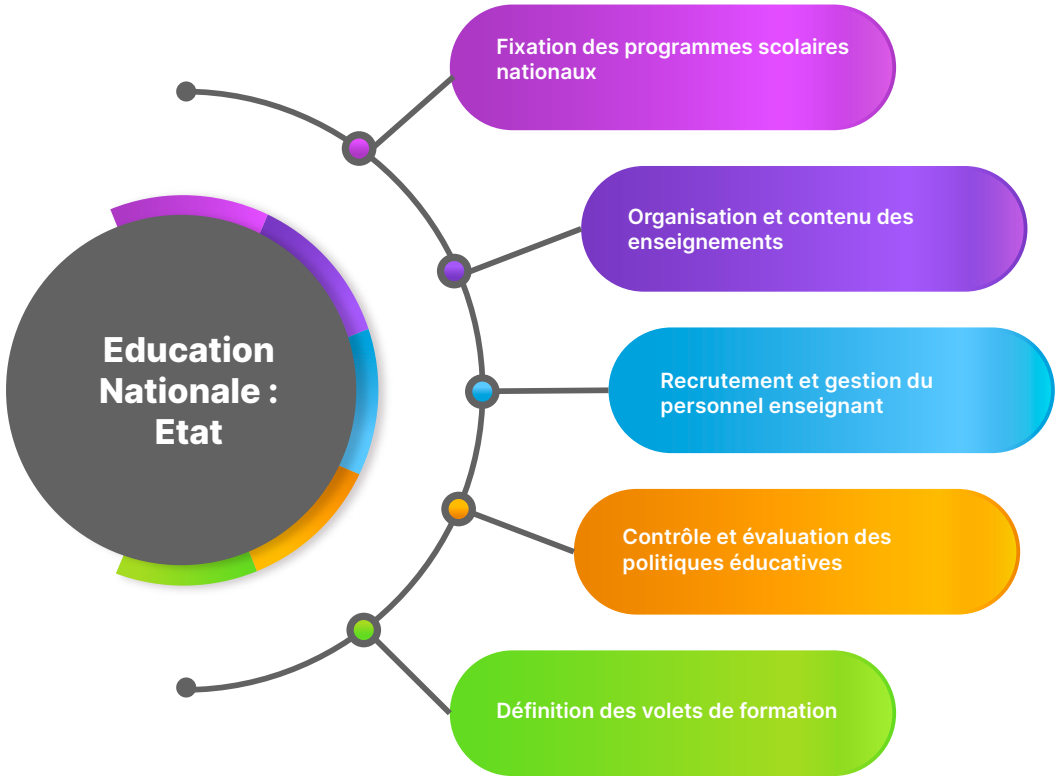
Education Nationale : Etat

Fixation des programmes scolaires nationaux

Organisation et contenu des enseignements

Recrutement et gestion du personnel enseignant

Contrôle et évaluation des politiques éducatives

Définition des volets de formation